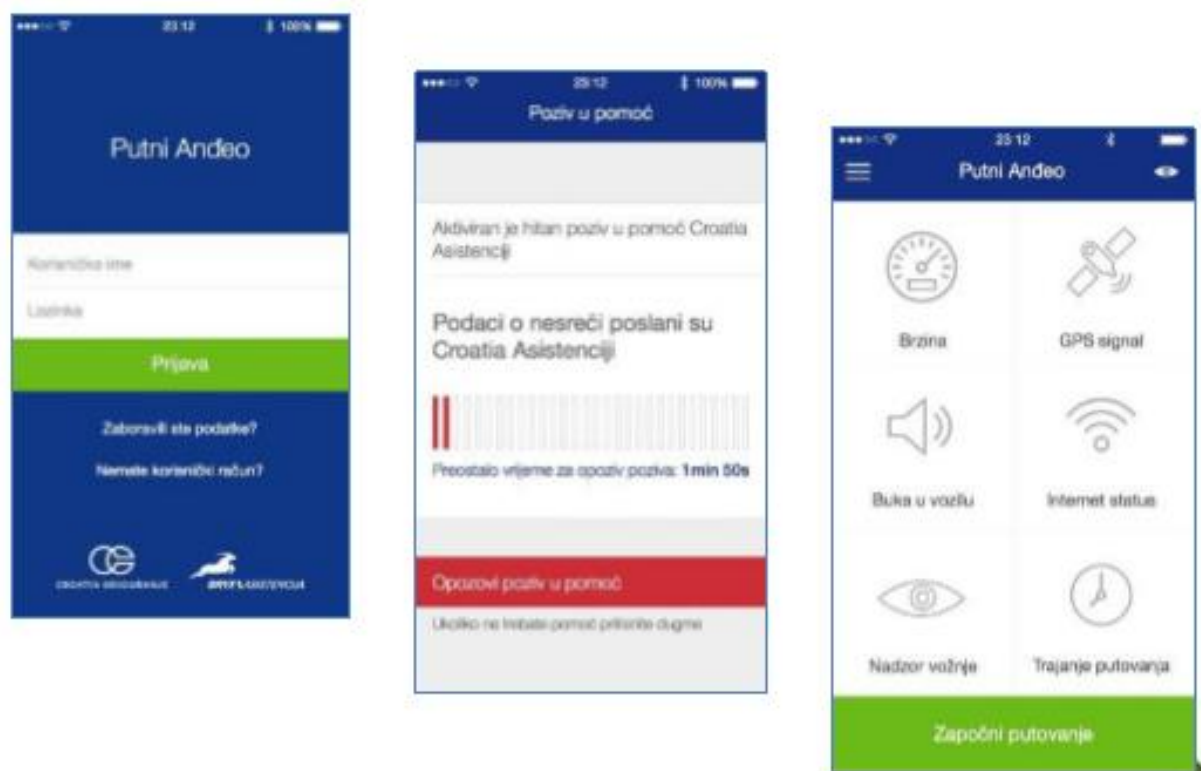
23:12 100%

Putni Anđeo

Korisničko ime

Lozinka

Prijava

Zaboravili ste podatke?

Nemate korisnički račun?

CROATIA OSIGURANJE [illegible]

23:12 100%

Poziv u pomoć

Aktiviran je hitan poziv u pomoć Croatia Asistenciji

Podaci o nesreći poslani su Croatia Asistenciji

Preostalo vrijeme za opoziv poziva: 1min 50s

Opozovi poziv u pomoć

Ukoliko ne trebate pomoć pritisnite dugme

23:12

Putni Anđeo

Brzina

GPS signal

Buka u vozilu

Internet status

Nadzor vožnje

Trajanje putovanja

Započni putovanje